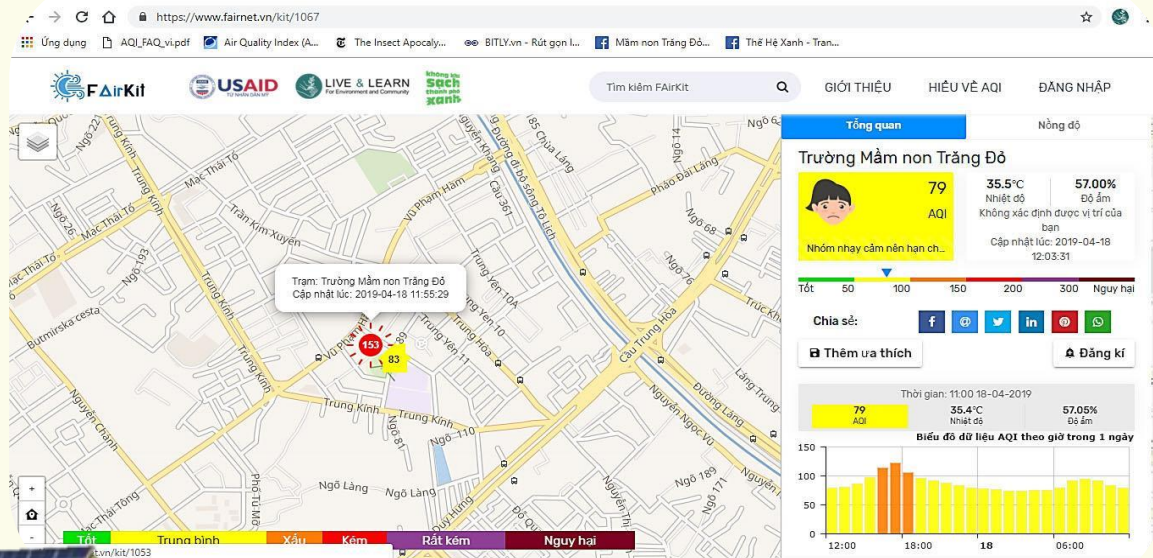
https://www.fairnet.vn/kit/1067

Ứng dụng AQI_FAQ_vi.pdf Air Quality Index (A... The Insect Apocaly... BITLY.vn - Rút gọn l... Mầm non Trăng Đỏ... Thế Hệ Xanh - Tran...

FAirKit USAID LIVE & LEARN For Environment and Community không khí sạch thành phố xanh

Tìm kiếm FAirKit GIỚI THIỆU HIỂU VỀ AQI ĐĂNG NHẬP

Ngõ 22 Trung Kính Mạc Thái Tổ Ngõ 26 Mạc Thái Tổ Ngõ 193 Trần Kim Xuyến Vũ Phạm Hàm Nguyễn Khang Cầu 361 Đường đi bộ sông Tô Lịch 185 Chùa Láng Ngõ 14 Pháo Đài Láng Ngõ 68 Ngõ 76 Trúc Khê Butmirska cesta Trung Yên 10A Trung Yên 10 Trung Yên 11 Trung Hòa Cầu Trung Hòa Nguyễn Chánh Trung Kính Ngõ 81 Ngõ 110 Ngõ Láng Ngõ 189 Ngõ 171 Nguyễn Ngọc Vũ Đường Láng Láng Trung Mạc Thái Tông Phố Tú Mỡ Duy Hưng

Trạm: Trường Mầm non Trăng Đỏ
Cập nhật lúc: 2019-04-18 11:55:29

153
83

+
-

Tốt Trung bình Xấu Kém Rất kém Nguy hại

t.vn/kit/1053

Tổng quan Nồng độ

Trường Mầm non Trăng Đỏ

79
AQI
Nhóm nhạy cảm nên hạn ch...

35.5°C
Nhiệt độ
57.00%
Độ ẩm
Không xác định được vị trí của bạn
Cập nhật lúc: 2019-04-18 12:03:31

Tốt 50 100 150 200 300 Nguy hại

Chia sẻ:

Thêm ưa thích
Đăng kí

Thời gian: 11:00 18-04-2019
79 AQI
35.4°C Nhiệt độ
57.05% Độ ẩm

Biểu đồ dữ liệu AQI theo giờ trong 1 ngày

150
100
50
0
12:00 18:00 18 06:00